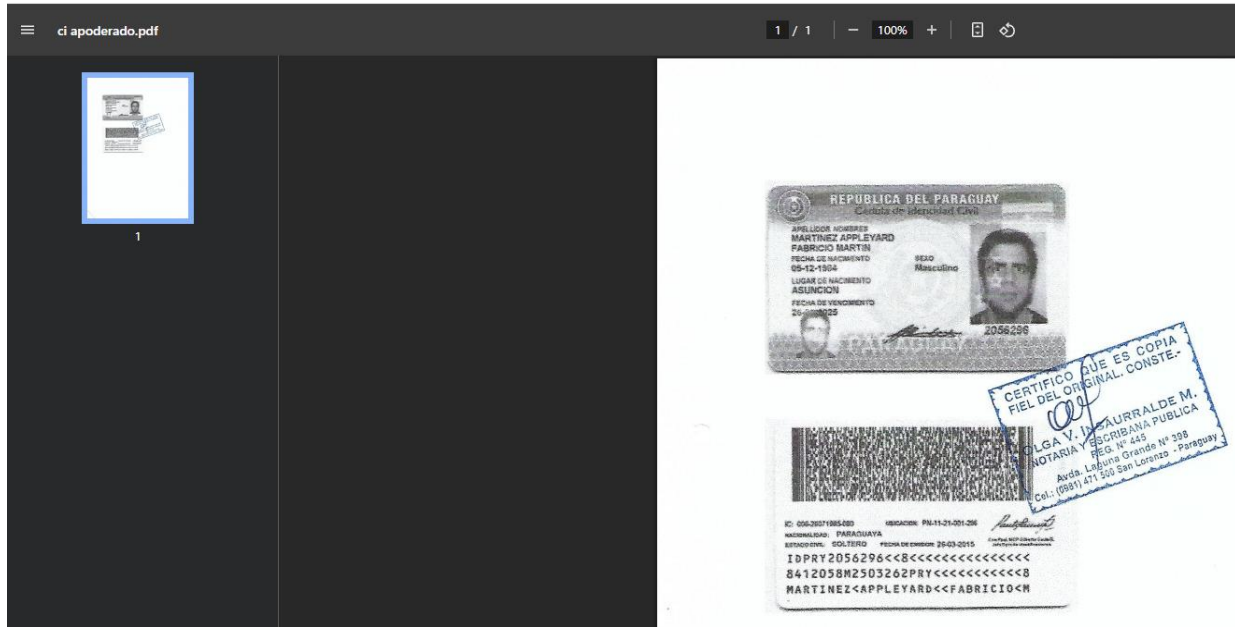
ci apoderado.pdf

1 / 1 | — 100% +

1

REPUBLICA DEL PARAGUAY
Cedula de Identidad Civil

APELLIDOS, NOMBRES
MARTINEZ APPLEYARD
FABRICIO MARTIN
FECHA DE NACIMIENTO
05-12-1984
SEXO
Masculino
LUGAR DE NACIMIENTO
ASUNCION
FECHA DE VENCIMIENTO
26-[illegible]025
2056296
PARAGUAY

CERTIFICO QUE ES COPIA FIEL DEL ORIGINAL. CONSTE.-
OLGA V. INSAURRALDE M.
NOTARIA Y ESCRIBANA PUBLICA
REG. Nº 445
Avda. Laguna Grande Nº 398
Cel.: (0981) 471 500 San Lorenzo - Paraguay

IC: 006-28071085-080
UBICACION: PN-11-21-001-296
NACIONALIDAD: PARAGUAYA
ESTADO CIVIL: SOLTERO
FECHA DE EMISION: 26-03-2015
IDPRY2056296<<8<<<<<<<<<<<<<<<
8412058M2503262PRY<<<<<<<<<<<8
MARTINEZ<APPLEYARD<<FABRICIO<M